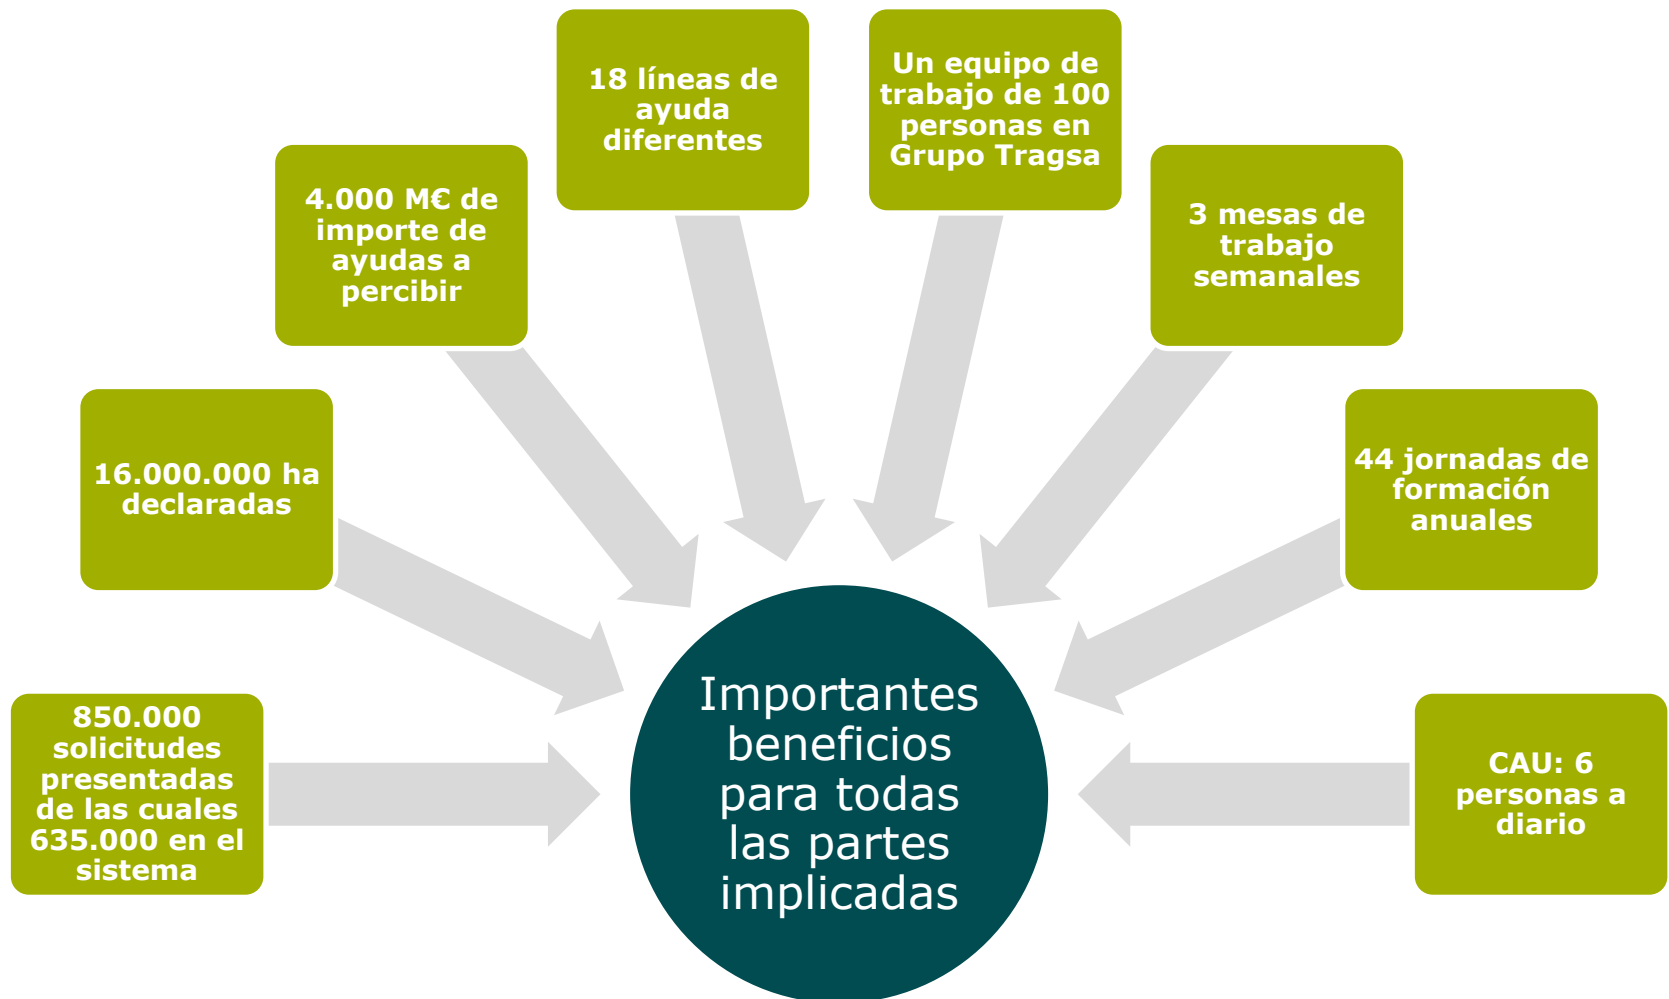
18 líneas de ayuda diferentes

Un equipo de trabajo de 100 personas en Grupo Tragsa

4.000 M€ de importe de ayudas a percibir

3 mesas de trabajo semanales

16.000.000 ha declaradas

44 jornadas de formación anuales

850.000 solicitudes presentadas de las cuales 635.000 en el sistema

Importantes beneficios para todas las partes implicadas

CAU: 6 personas a diario